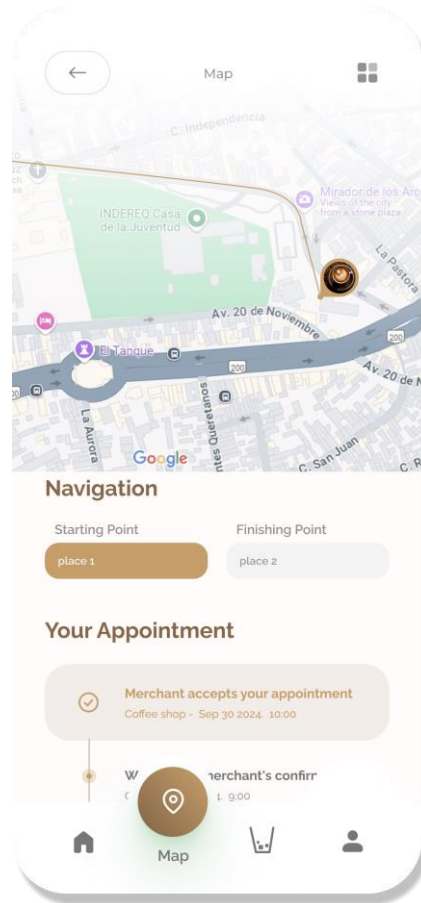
Map

C. Independencia
INDEREQ Casa de la Juventud
Mirador de los Arc
Views of the city from a stone plaza
La Pastora
Av. 20 de Noviembre
El Tanque
200
200
Av. 20 de N
200
La Aurora
Google
Queretanos
C. San Juan
C. R

Navigation
Starting Point
Finishing Point
place 1
place 2

Your Appointment
Merchant accepts your appointment
Coffee shop · Sep 30 2024. 10:00

W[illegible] merchant's confirr
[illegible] 1. 9:00

Map